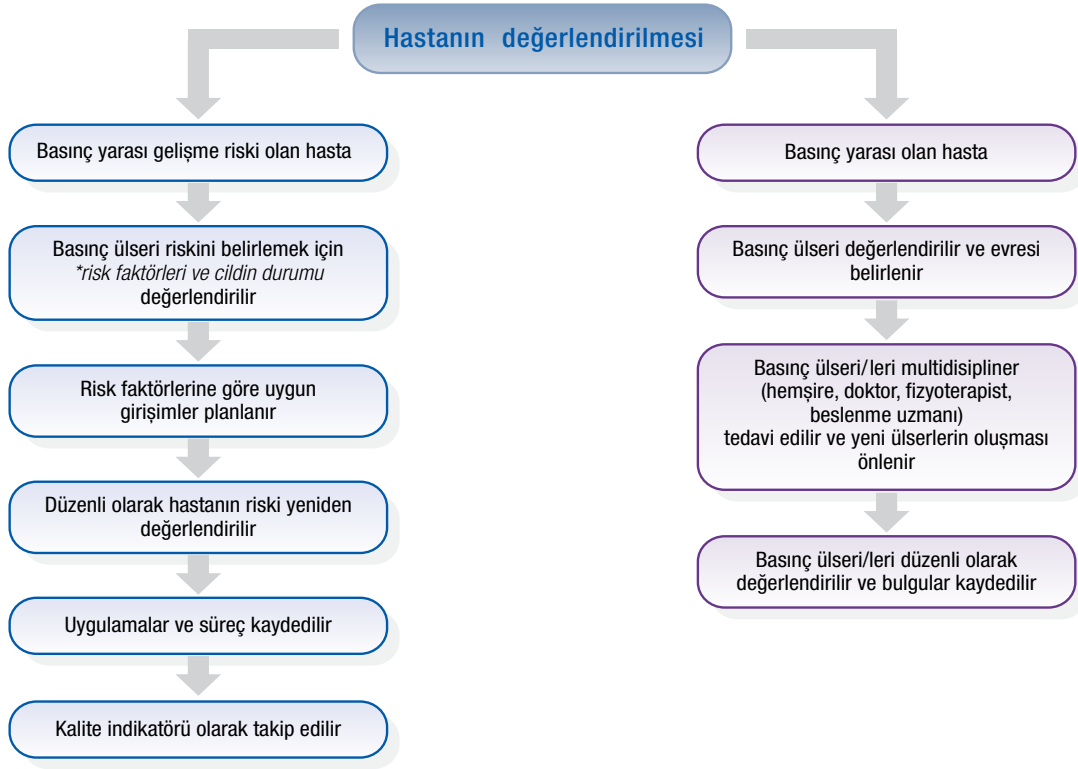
Hastanın değerlendirilmesi

Basınç yarası gelişme riski olan hasta

Basınç ülseri riskini belirlemek için *risk faktörleri ve cildin durumu değerlendirilir

Risk faktörlerine göre uygun girişimler planlanır

Düzenli olarak hastanın riski yeniden değerlendirilir

Uygulamalar ve süreç kaydedilir

Kalite indikatörü olarak takip edilir

Basınç yarası olan hasta

Basınç ülseri değerlendirilir ve evresi belirlenir

Basınç ülseri/leri multidisipliner (hemşire, doktor, fizyoterapist, beslenme uzmanı) tedavi edilir ve yeni ülserlerin oluşması önlenir

Basınç ülseri/leri düzenli olarak değerlendirilir ve bulgular kaydedilir